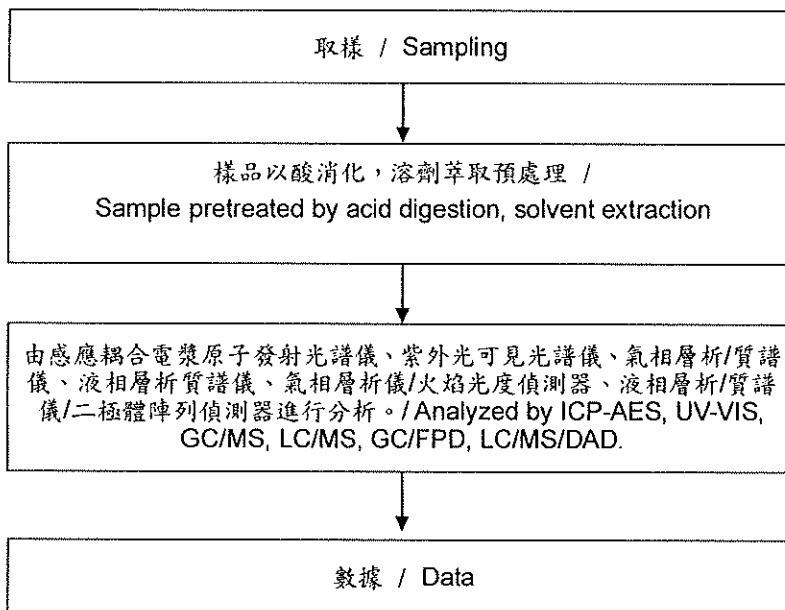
取樣 / Sampling

樣品以酸消化，溶劑萃取預處理 /
Sample pretreated by acid digestion, solvent extraction

由感應耦合電漿原子發射光譜儀、紫外光可見光譜儀、氣相層析/質譜儀、液相層析質譜儀、氣相層析儀/火焰光度偵測器、液相層析/質譜儀/二極體陣列偵測器進行分析。/ Analyzed by ICP-AES, UV-VIS, GC/MS, LC/MS, GC/FPD, LC/MS/DAD.

數據 / Data